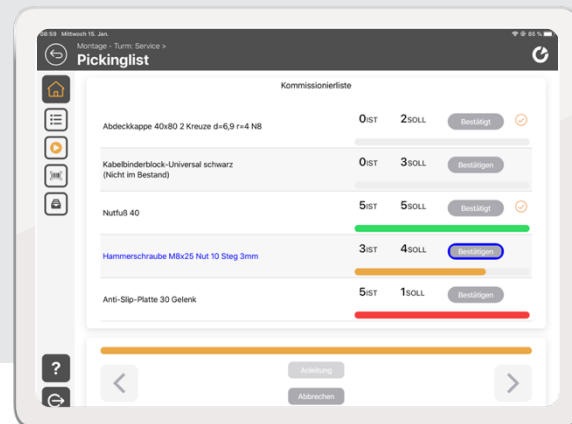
08:59 Mittwoch 15. Jan.

86 %

Montage - Turm: Service >

Pickinglist

Kommissionierliste

Abdeckkappe 40x80 2 Kreuze d=6,9 r=4 N8

0IST 2SOLL Bestätigt

Kabelbinderblock-Universal schwarz (Nicht im Bestand)

0IST 3SOLL Bestätigen

Nutfuß 40

5IST 5SOLL Bestätigt

Hammerschraube M8x25 Nut 10 Steg 3mm

3IST 4SOLL Bestätigen

Anti-Slip-Platte 30 Gelenk

5IST 1SOLL Bestätigen

?

Anleitung

Abbrechen